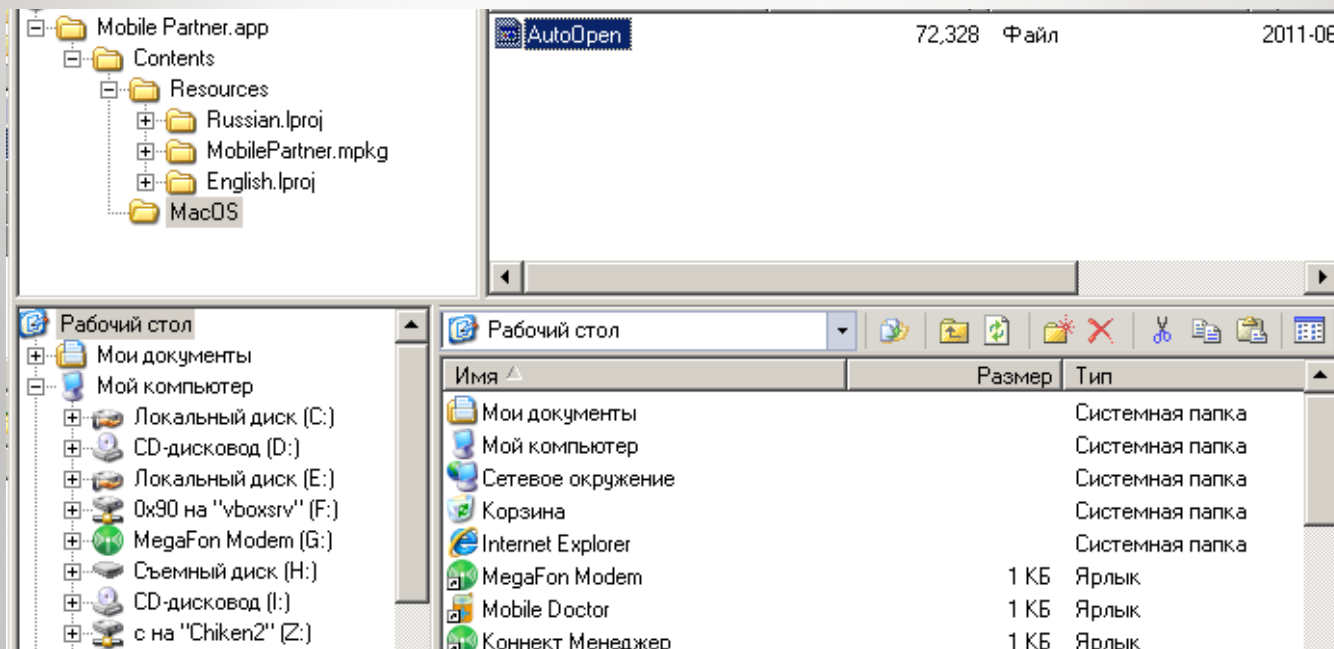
Mobile Partner.app
Contents
Resources
Russian.lproj
MobilePartner.mpkg
English.lproj
MacOS

AutoOpen 72,328 Файл 2011-06

Рабочий стол
Мои документы
Мой компьютер
Локальный диск (C:)
CD-дисковод (D:)
Локальный диск (E:)
0x90 на "vboxsrv" (F:)
MegaFon Modem (G:)
Съемный диск (H:)
CD-дисковод (I:)
c на "Chiken2" (Z:)

Рабочий стол

| Имя | Размер | Тип |
|---|---|---|
| Мои документы | | Системная папка |
| Мой компьютер | | Системная папка |
| Сетевое окружение | | Системная папка |
| Корзина | | Системная папка |
| Internet Explorer | | Системная папка |
| MegaFon Modem | 1 КБ | Ярлык |
| Mobile Doctor | 1 КБ | Ярлык |
| Коннект Менеджер | 1 КБ | Ярлык |